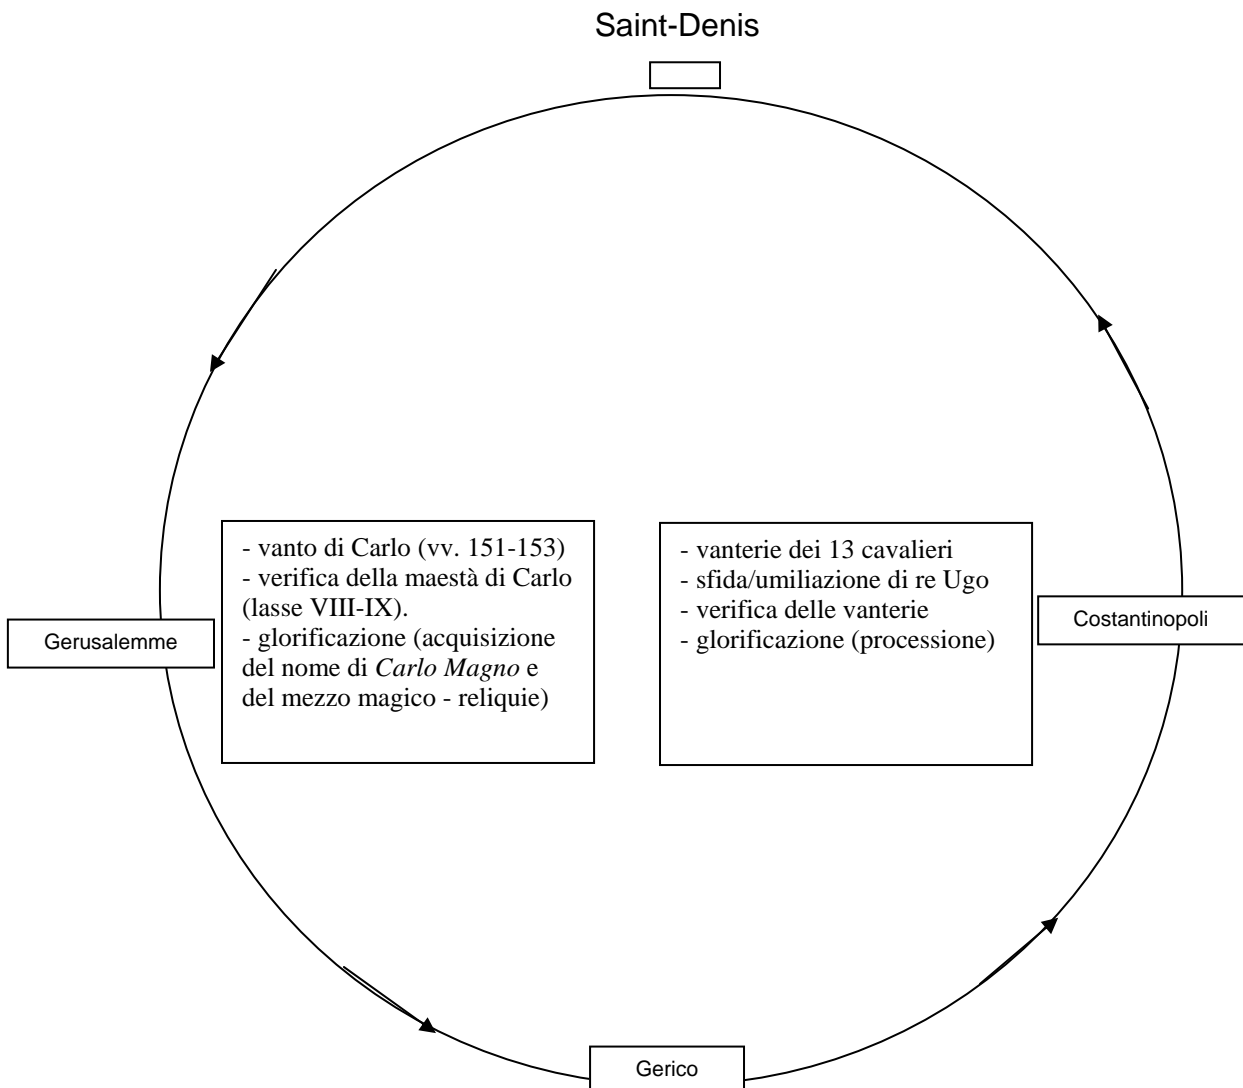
Saint-Denis

Gerusalemme

- vanto di Carlo (vv. 151-153)
- verifica della maestà di Carlo (lasse VIII-IX).
- glorificazione (acquisizione del nome di *Carlo Magno* e del mezzo magico - reliquie)

- vanterie dei 13 cavalieri
- sfida/umiliazione di re Ugo
- verifica delle vanterie
- glorificazione (processione)

Costantinopoli

Gerico